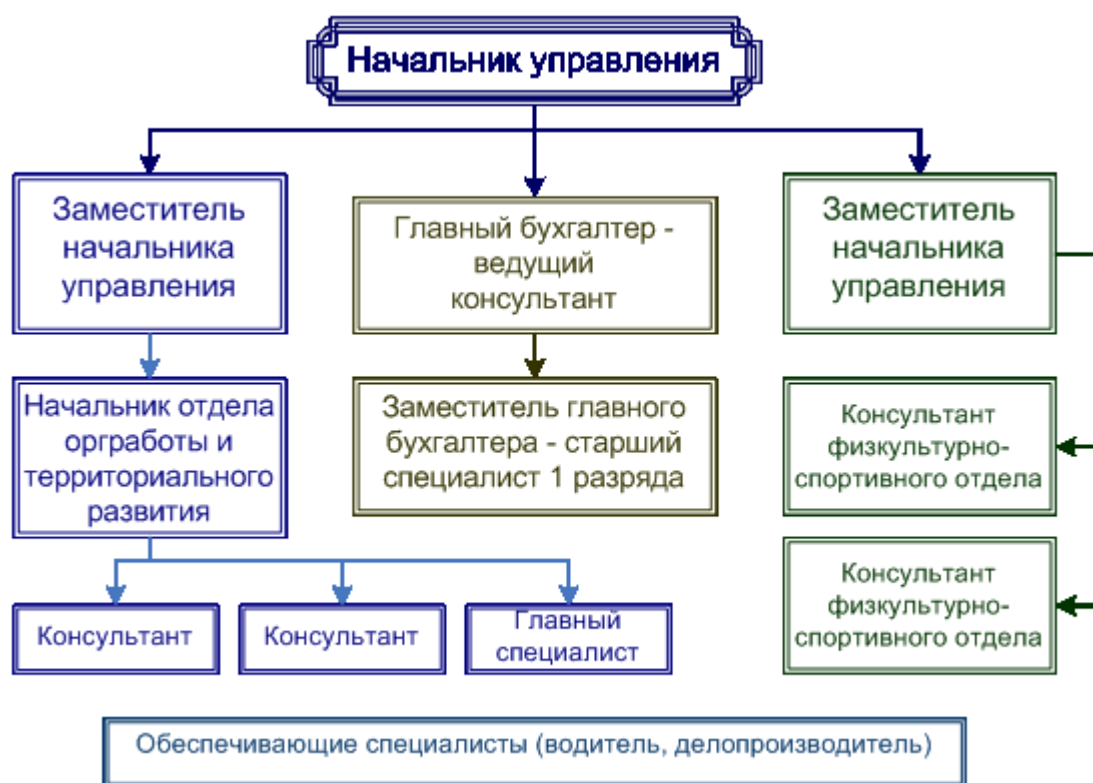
Начальник управления

Заместитель начальника управления

Главный бухгалтер - ведущий консультант

Заместитель начальника управления

Начальник отдела оргработы и территориального развития

Заместитель главного бухгалтера - старший специалист 1 разряда

Консультант физкультурно-спортивного отдела

Консультант физкультурно-спортивного отдела

Консультант

Консультант

Главный специалист

Обеспечивающие специалисты (водитель, делопроизводитель)